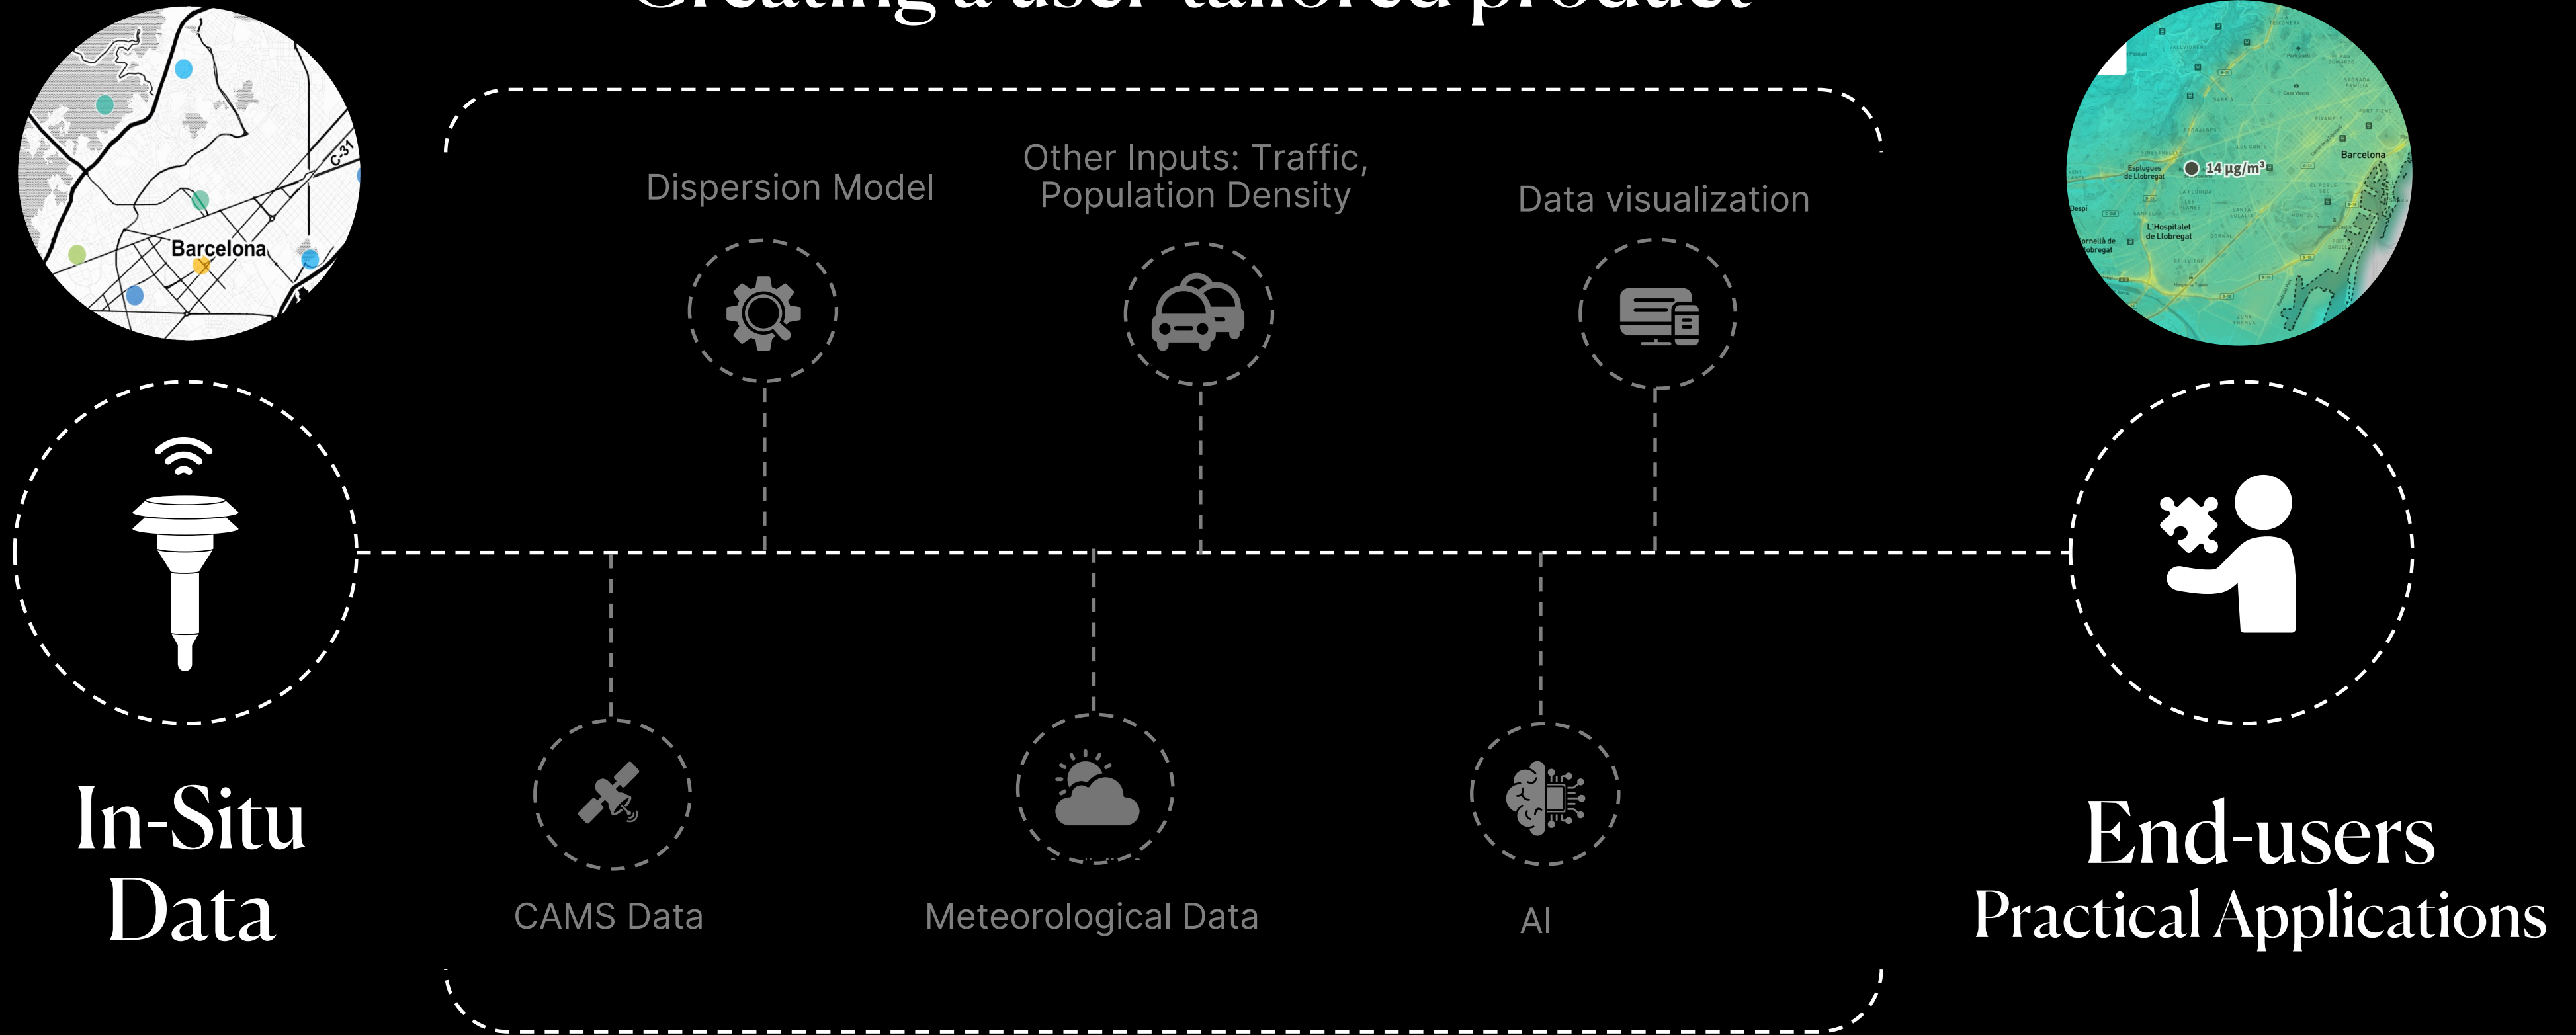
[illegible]

C-31

Barcelona

Dispersion Model

Other Inputs: Traffic, Population Density

Data visualization

Esplugues de Llobregat

14 µg/m³

Barcelona

L'Hospitalet de Llobregat

In-Situ Data

CAMS Data

Meteorological Data

AI

End-users
Practical Applications